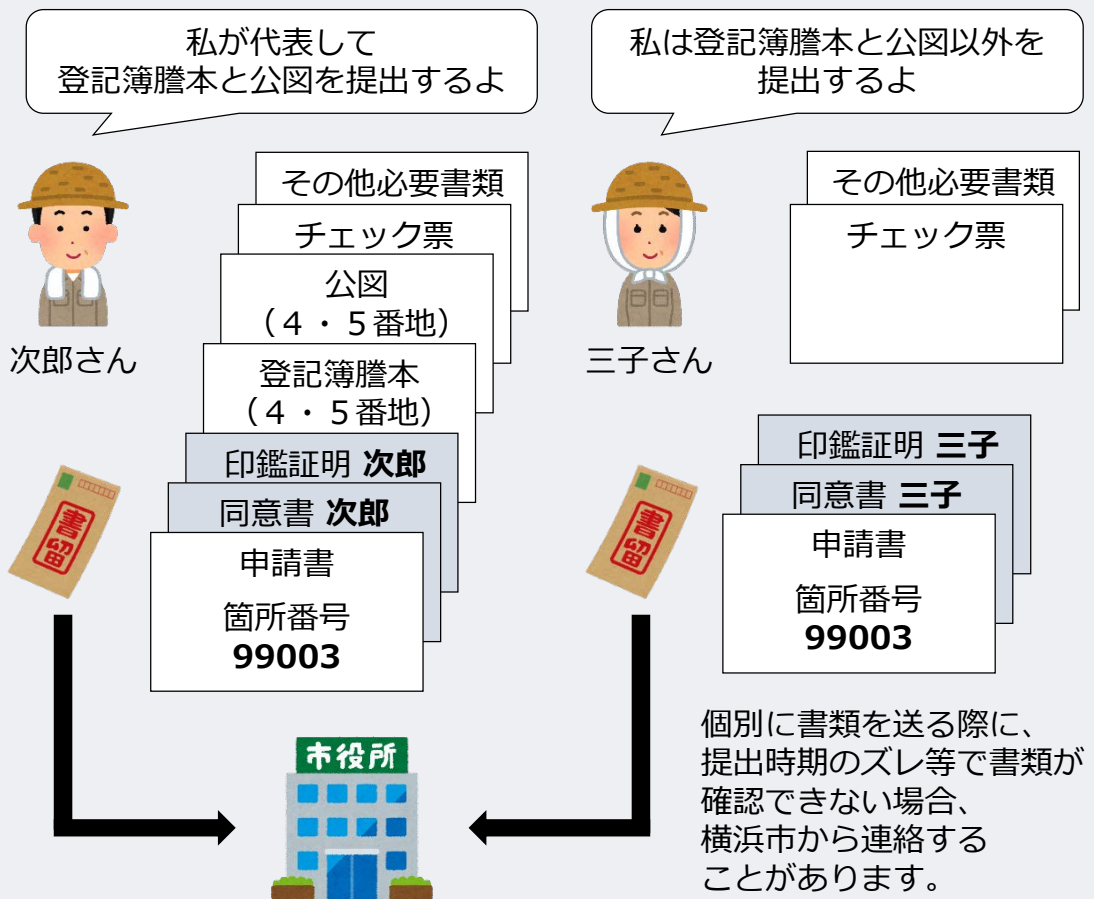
私が代表して
登記簿謄本と公図を提出するよ

私は登記簿謄本と公図以外を
提出するよ

次郎さん

その他必要書類

チェック票

公図
（４・５番地）

登記簿謄本
（４・５番地）

印鑑証明 **次郎**

同意書 **次郎**

申請書

箇所番号
**99003**

書留

三子さん

その他必要書類

チェック票

印鑑証明 **三子**

同意書 **三子**

申請書

箇所番号
**99003**

書留

市役所

個別に書類を送る際に、
提出時期のズレ等で書類が
確認できない場合、
横浜市から連絡する
ことがあります。